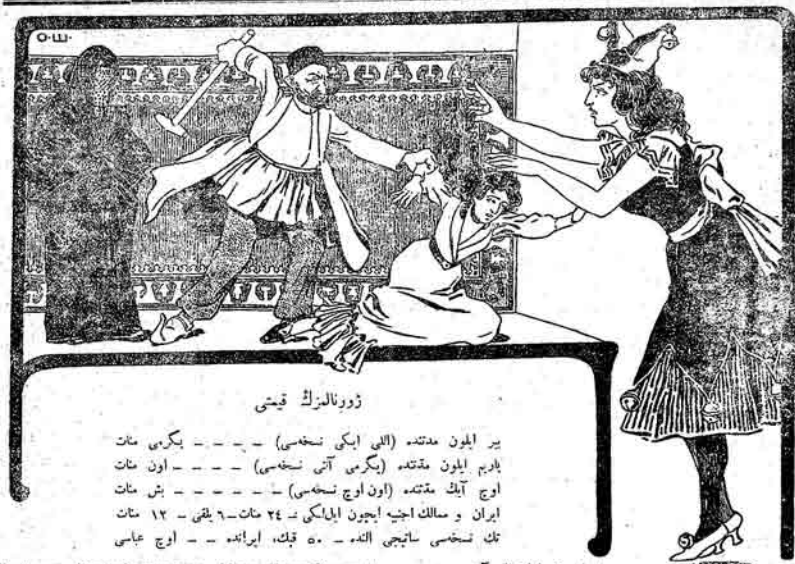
٥٠ش

ژورنالمزڭ قیمتی

بیر ایلون مدتنده (اللی ایکی نسخه‌سی) ـ ـ ـ ـ ـ ایگرمی منات
یاریم ایلون مدتنده (ایگرمی آلتی نسخه‌سی) ـ ـ ـ ـ اون منات
اوچ آیلق مدتنده (اون اوچ نسخه‌سی) ـ ـ ـ ـ ـ بش منات
ایران و ممالك اجنبیه ایچون ایللکی ـ ۲٤ منات ـ ٦ آیلقی ـ ۱۲ منات
تك نسخه‌سی ساتیجی الینده ـ ٥٠ قپك، ایرانده ـ ـ اوچ عباسی